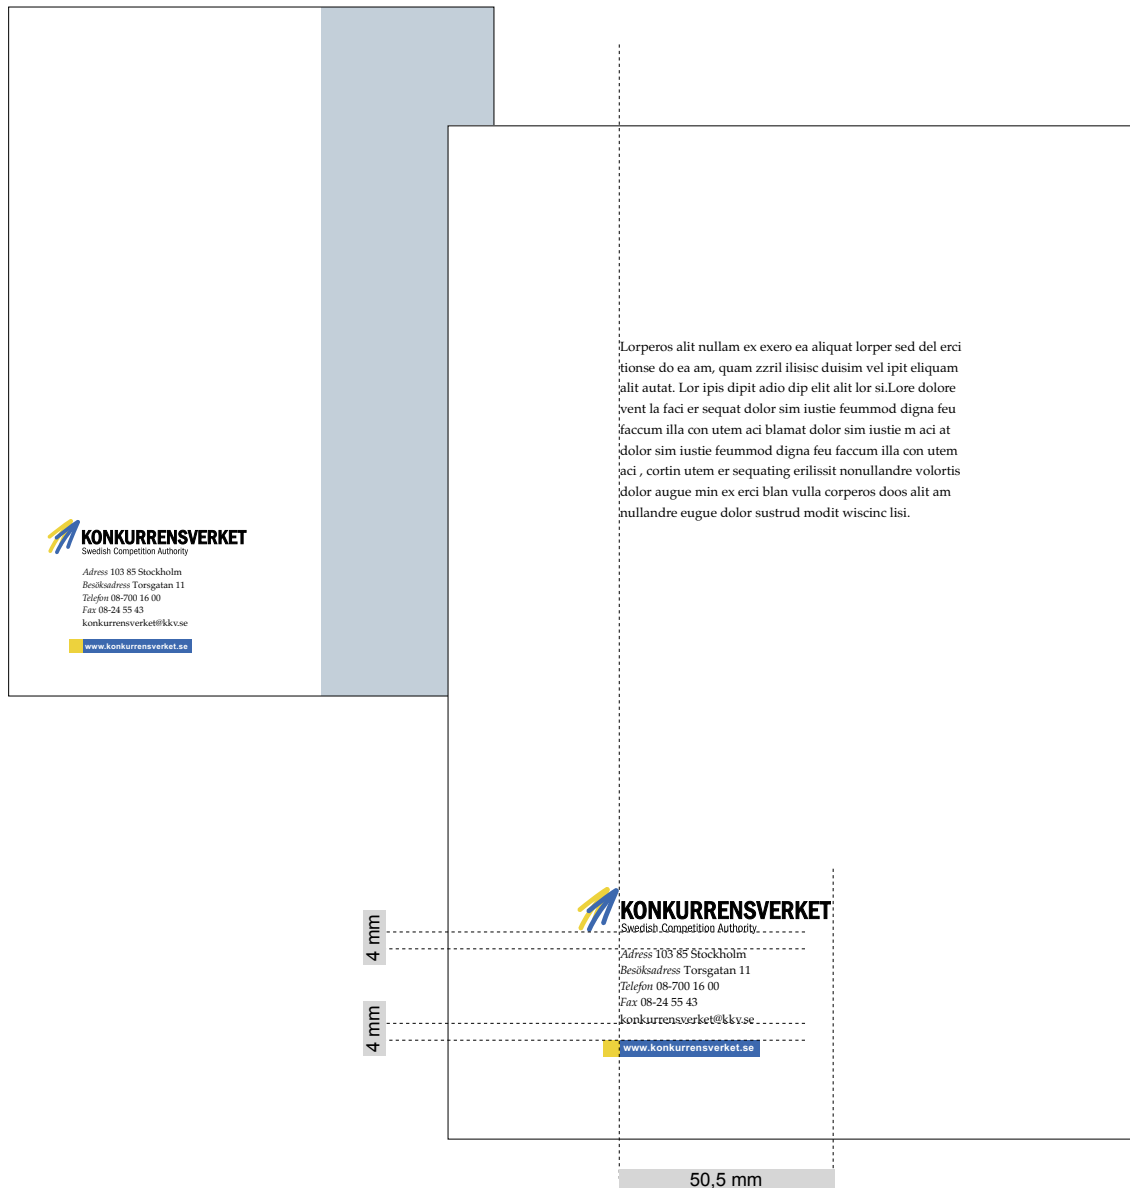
KONKURRENSVERKET
Swedish Competition Authority

Adress 103 85 Stockholm
Besöksadress Torsgatan 11
Telefon 08-700 16 00
Fax 08-24 55 43
konkurrensverket@kkv.se

www.konkurrensverket.se

Lorperos alit nullam ex exero ea aliquat lorper sed del erci tionse do ea am, quam zzril ilisisc duisim vel ipit eliquam alit autat. Lor ipis dipit adio dip elit alit lor si.Lore dolore vent la faci er sequat dolor sim iustie feummod digna feu faccum illa con utem aci blamat dolor sim iustie m aci at dolor sim iustie feummod digna feu faccum illa con utem aci , cortin utem er sequating erilissit nonullandre volortis dolor augue min ex erci blan vulla corperos doos alit am nullandre eugue dolor sustrud modit wiscinc lisi.

4 mm

4 mm

KONKURRENSVERKET
Swedish Competition Authority

Adress 103 85 Stockholm
Besöksadress Torsgatan 11
Telefon 08-700 16 00
Fax 08-24 55 43
konkurrensverket@kkv.se

www.konkurrensverket.se

50,5 mm